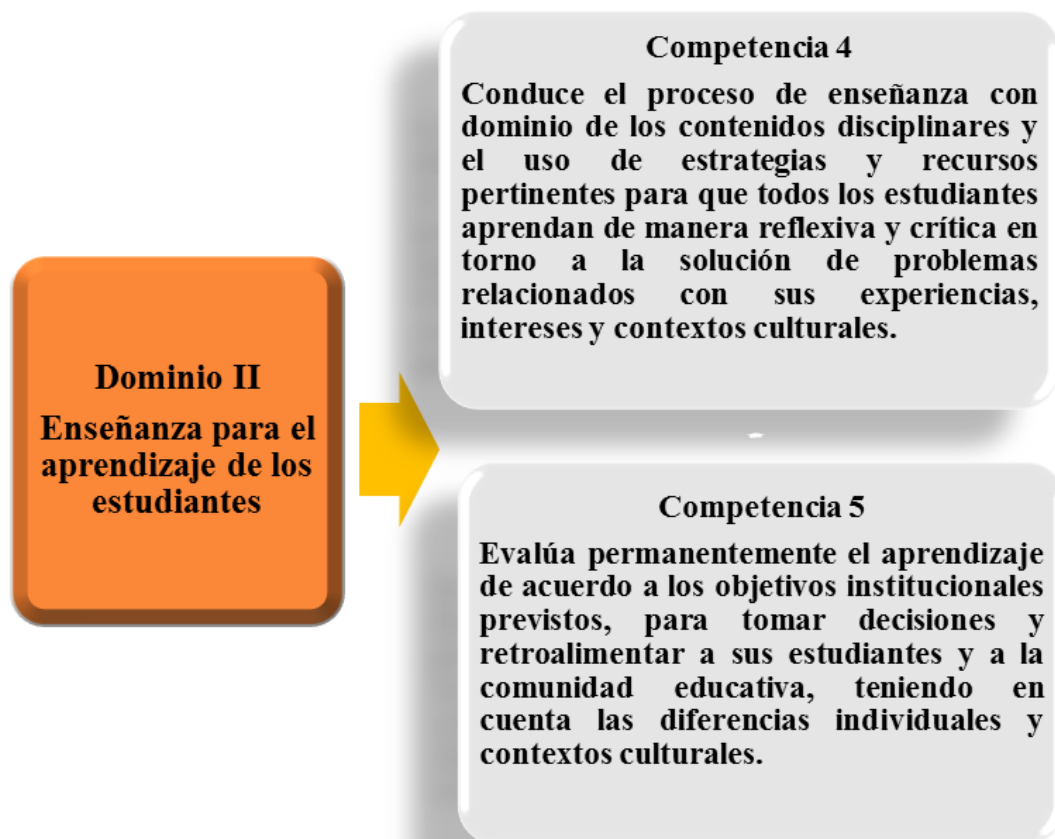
Dominio II
Enseñanza para el aprendizaje de los estudiantes

Competencia 4
Conduce el proceso de enseñanza con dominio de los contenidos disciplinares y el uso de estrategias y recursos pertinentes para que todos los estudiantes aprendan de manera reflexiva y crítica en torno a la solución de problemas relacionados con sus experiencias, intereses y contextos culturales.

Competencia 5
Evalúa permanentemente el aprendizaje de acuerdo a los objetivos institucionales previstos, para tomar decisiones y retroalimentar a sus estudiantes y a la comunidad educativa, teniendo en cuenta las diferencias individuales y contextos culturales.